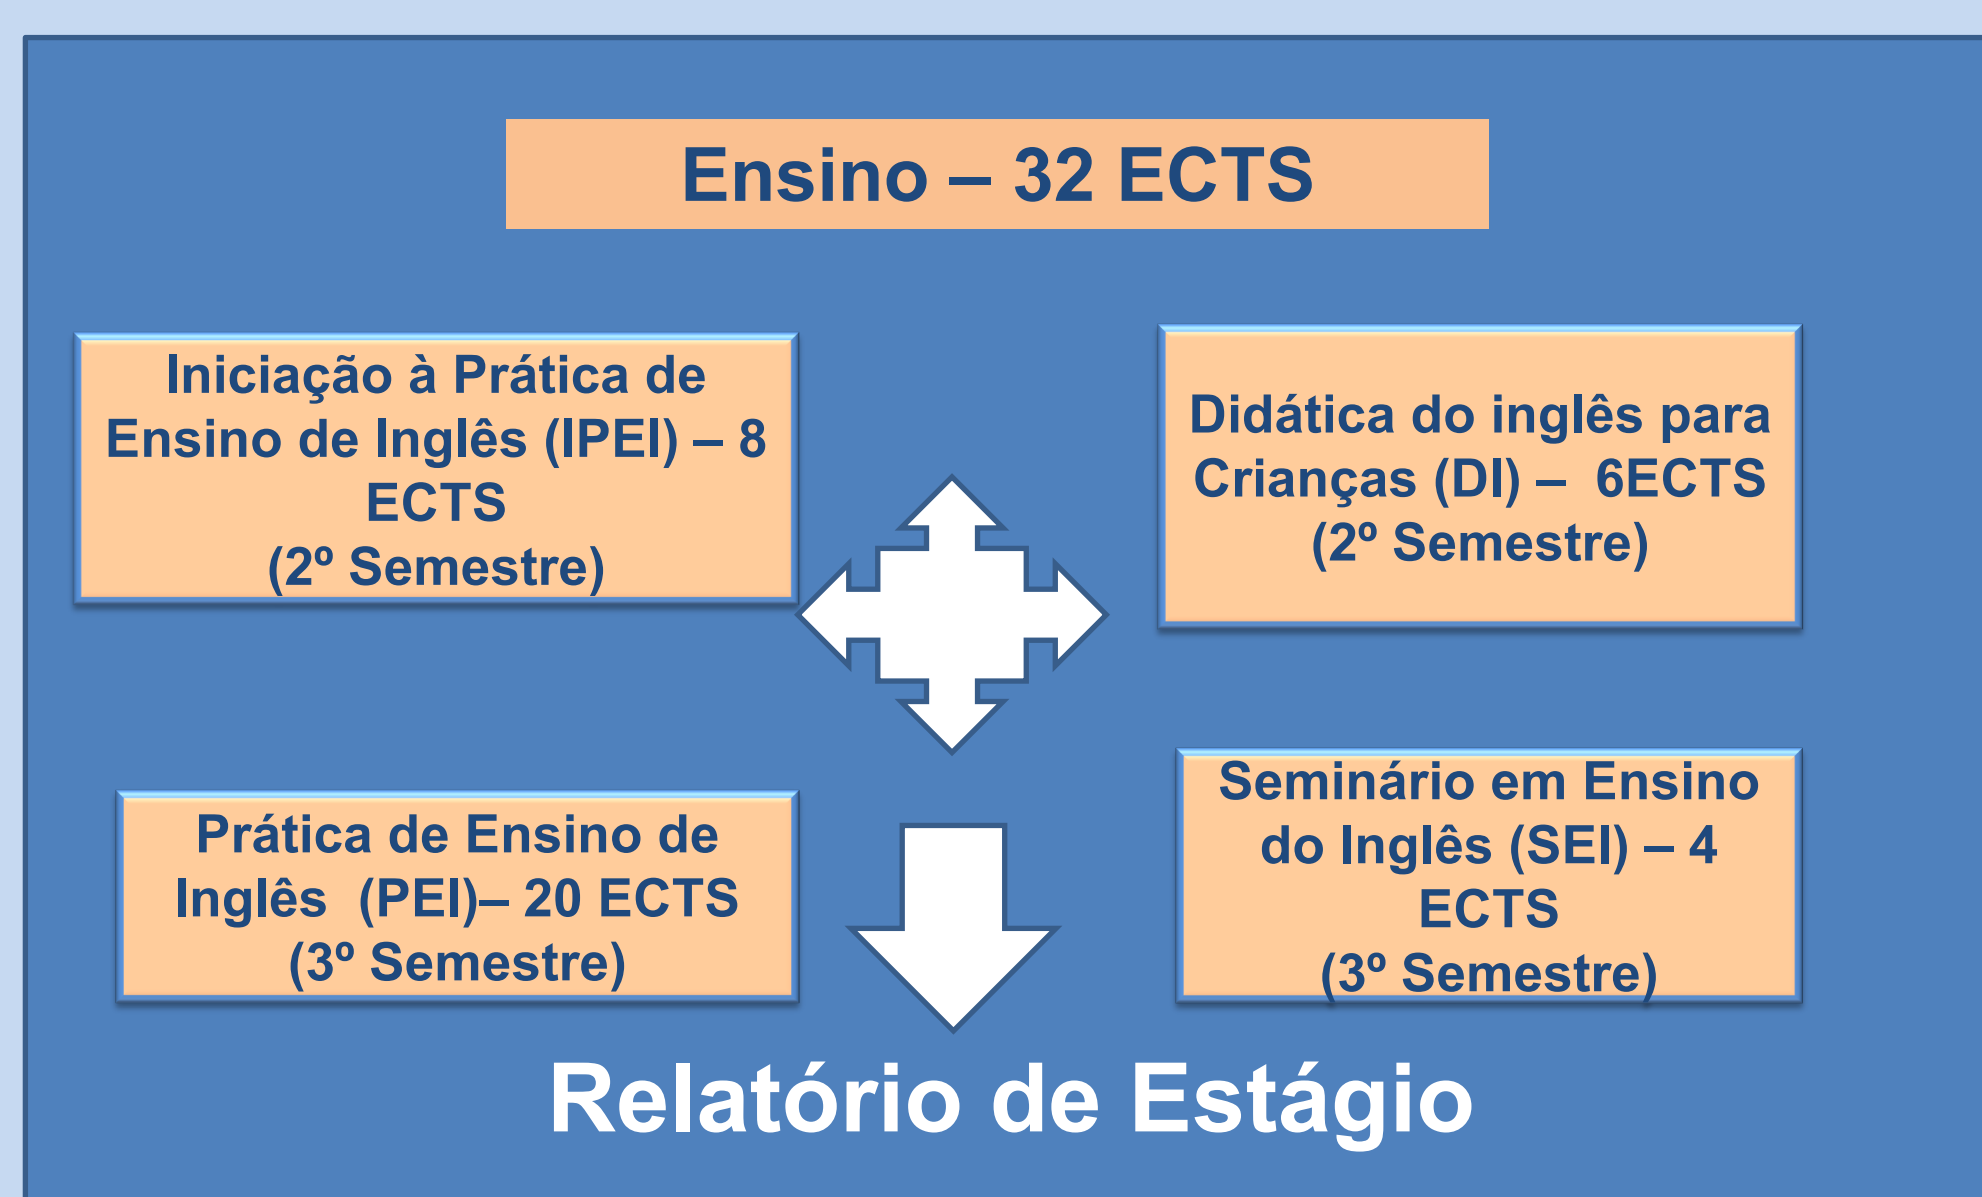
Ensino – 32 ECTS

Iniciação à Prática de Ensino de Inglês (IPEI) – 8 ECTS
(2º Semestre)

Didática do inglês para Crianças (DI) – 6ECTS
(2º Semestre)

Prática de Ensino de Inglês (PEI)– 20 ECTS
(3º Semestre)

Seminário em Ensino do Inglês (SEI) – 4 ECTS
(3º Semestre)

Relatório de Estágio